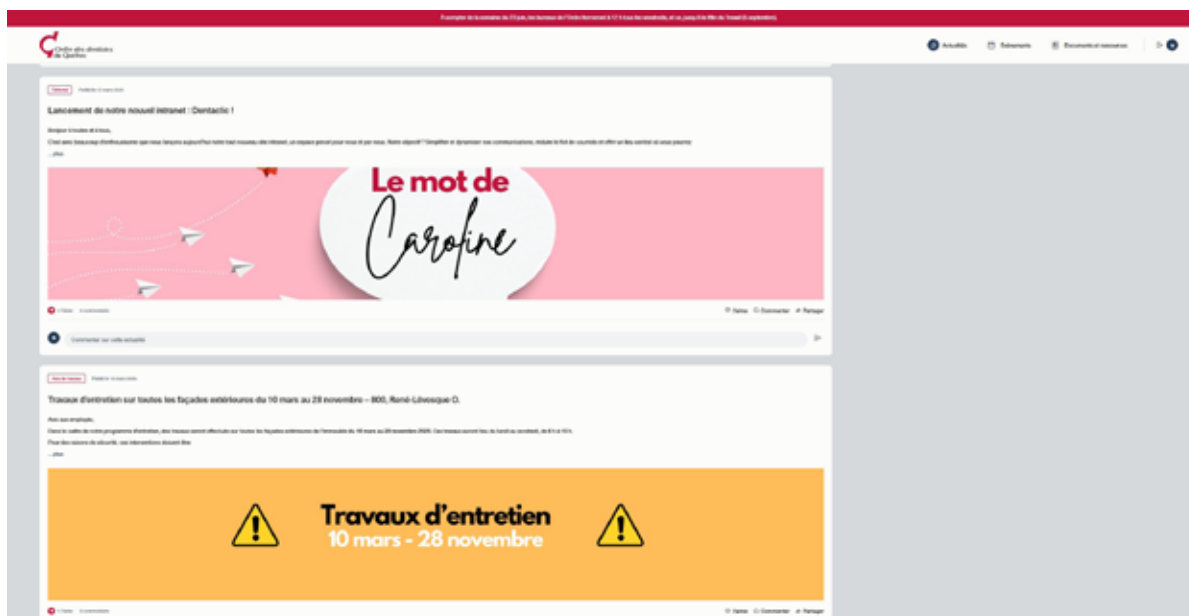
À compter de la semaine du 23 juin, les bureaux de l'Ordre fermeront à 13 h tous les vendredis, et ce, jusqu'à la fête du Travail (1 septembre).

Ordre des dentistes du Québec

Actualités
Événements
Documents et ressources

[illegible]
Publié le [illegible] mars 2025

Lancement de notre nouvel intranet : Dentactic !

Bonjour à toutes et à tous,

C'est avec beaucoup d'enthousiasme que nous lançons aujourd'hui notre tout nouveau site intranet, un espace pensé pour vous et par vous. Notre objectif ? Simplifier et dynamiser nos communications, réduire le flot de courriels et offrir un lieu central où vous pourrez

...plus

Le mot de Caroline

J'aime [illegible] commentaire

J'aime Commenter Partager

Commenter sur cette actualité

Mot de travaux
Publié le 10 mars 2025

Travaux d'entretien sur toutes les façades extérieures du 10 mars au 28 novembre – 800, René-Lévesque O.

Avis aux employés,

Dans le cadre de notre programme d'entretien, des travaux seront effectués sur toutes les façades extérieures de l'immeuble du 10 mars au 28 novembre 2025. Ces travaux auront lieu du lundi au vendredi, de 8 h à 16 h.

Pour des raisons de sécurité, ces interventions doivent être

...plus

Travaux d'entretien
10 mars - 28 novembre

J'aime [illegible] commentaire

J'aime Commenter Partager